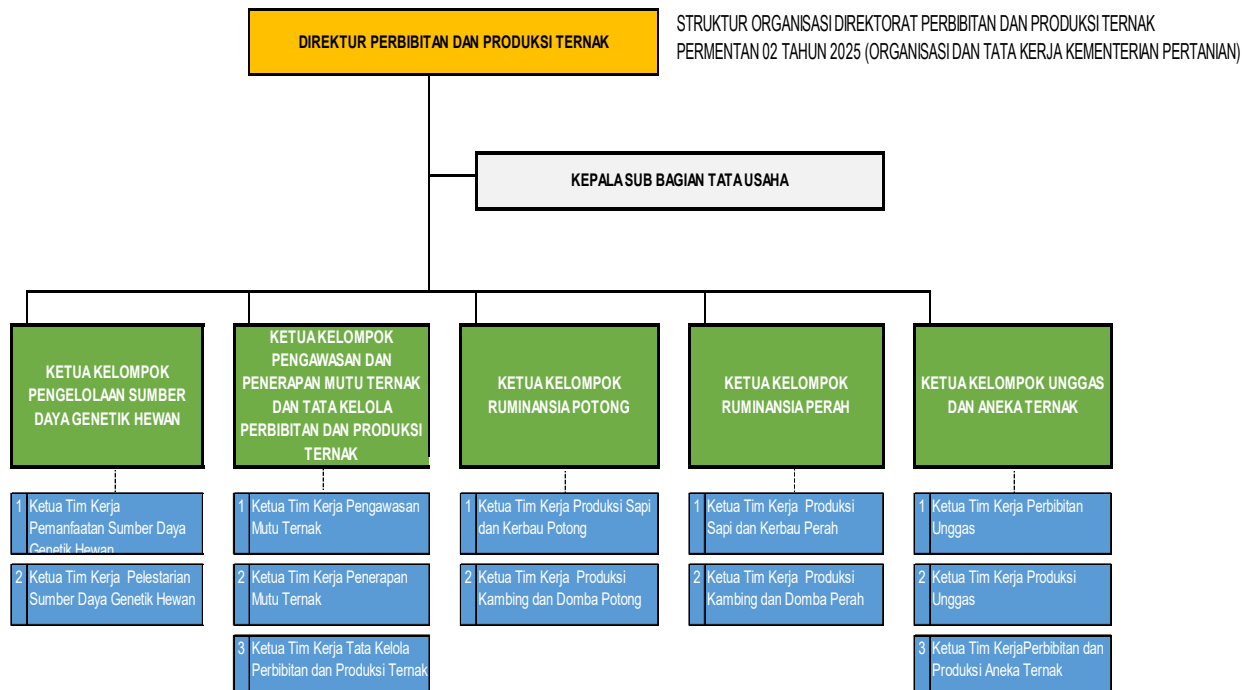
DIREKTUR PERBIBITAN DAN PRODUKSI TERNAK

STRUKTUR ORGANISASI DIREKTORAT PERBIBITAN DAN PRODUKSI TERNAK
PERMENTAN 02 TAHUN 2025 (ORGANISASI DAN TATA KERJA KEMENTERIAN PERTANIAN)

KEPALA SUB BAGIAN TATA USAHA

KETUA KELOMPOK PENGELOLAAN SUMBER DAYA GENETIK HEWAN

1 Ketua Tim Kerja Pemanfaatan Sumber Daya Genetik Hewan

2 Ketua Tim Kerja Pelestarian Sumber Daya Genetik Hewan

KETUA KELOMPOK PENGAWASAN DAN PENERAPAN MUTU TERNAK DAN TATA KELOLA PERBIBITAN DAN PRODUKSI TERNAK

1 Ketua Tim Kerja Pengawasan Mutu Ternak

2 Ketua Tim Kerja Penerapan Mutu Ternak

3 Ketua Tim Kerja Tata Kelola Perbibitan dan Produksi Ternak

KETUA KELOMPOK RUMINANSIA POTONG

1 Ketua Tim Kerja Produksi Sapi dan Kerbau Potong

2 Ketua Tim Kerja Produksi Kambing dan Domba Potong

KETUA KELOMPOK RUMINANSIA PERAH

1 Ketua Tim Kerja Produksi Sapi dan Kerbau Perah

2 Ketua Tim Kerja Produksi Kambing dan Domba Perah

KETUA KELOMPOK UNGGAS DAN ANEKA TERNAK

1 Ketua Tim Kerja Perbibitan Unggas

2 Ketua Tim Kerja Produksi Unggas

3 Ketua Tim KerjaPerbibitan dan Produksi Aneka Ternak